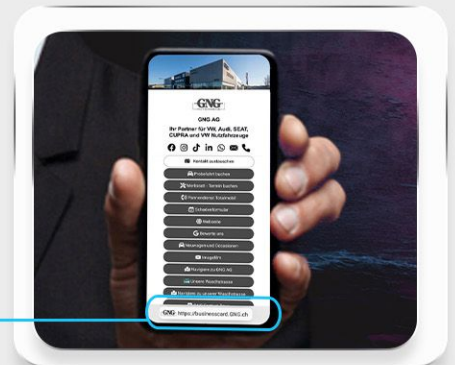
GNG

GNG AG

Ihr Partner für VW, Audi, SEAT, CUPRA und VW Nutzfahrzeuge

Kontakt speichern

Probefahrt buchen

Werkstatt - Termin buchen

Pneuwechsel-Termin buchen

Schadenformular

Webseite

Bewerte uns

Neuwagen und Occasionen

Google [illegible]

Positionen bei GNG AG

Unsere Waschstrasse

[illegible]

GNG https://businesscard.GNG.ch